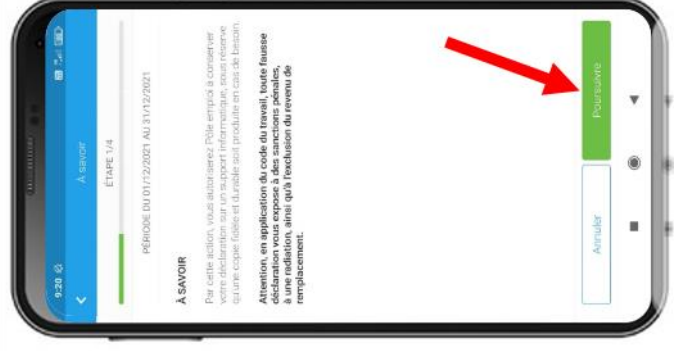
9:20

À savoir

ÉTAPE 1/4

PÉRIODE DU 01/12/2021 AU 31/12/2021

À SAVOIR

Par cette action, vous autoriserez Pôle emploi à conserver votre déclaration sur un support informatique, sous réserve qu'une copie fidèle et durable soit produite en cas de besoin.

Attention, en application du code du travail, toute fausse déclaration vous expose à des sanctions pénales, à une radiation, ainsi qu'à l'exclusion du revenu de remplacement.

Annuler

Poursuivre